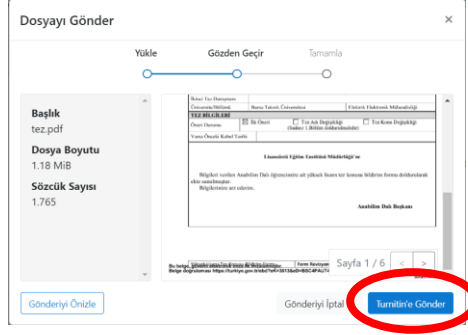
Dosyayı Gönder

×

Yükle

Gözden Geçir

Tamamla

Başlık

tez.pdf

Dosya Boyutu

1.18 MiB

Sözcük Sayısı

1.765

İkinci Tez Danışmanı

Üniversitesi/Bölümü

Bursa Teknik Üniversitesi

Elektrik Elektronik Mühendisliği

TEZ BİLGİLERİ

Öneri Durumu

İlk Öneri

Tez Adı Değişikliği
(Sadece 1. Bölüm doldurulacaktır)

Tez Konu Değişikliği

Yazısı Önceki Kabul Tarihi

Lisansüstü Eğitim Enstitüsü Müdürlüğü'ne

Bilgileri verilen Anabilim Dalı öğrencimize ait yüksek lisans tez konusu bildirim formu doldurularak ekte sunulmuştur.

Bilgilerinize arz ederim.

Anabilim Dalı Başkanı

Bu belge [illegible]

Belge doğrulaması https://turkiye.gov.tr/ebd?eK=3813&eD=BSC4PAU7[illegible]

Form Revizyon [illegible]

Sayfa 1 / 6

<

>

Gönderiyi Önizle

Gönderiyi İptal

Turnitin'e Gönder